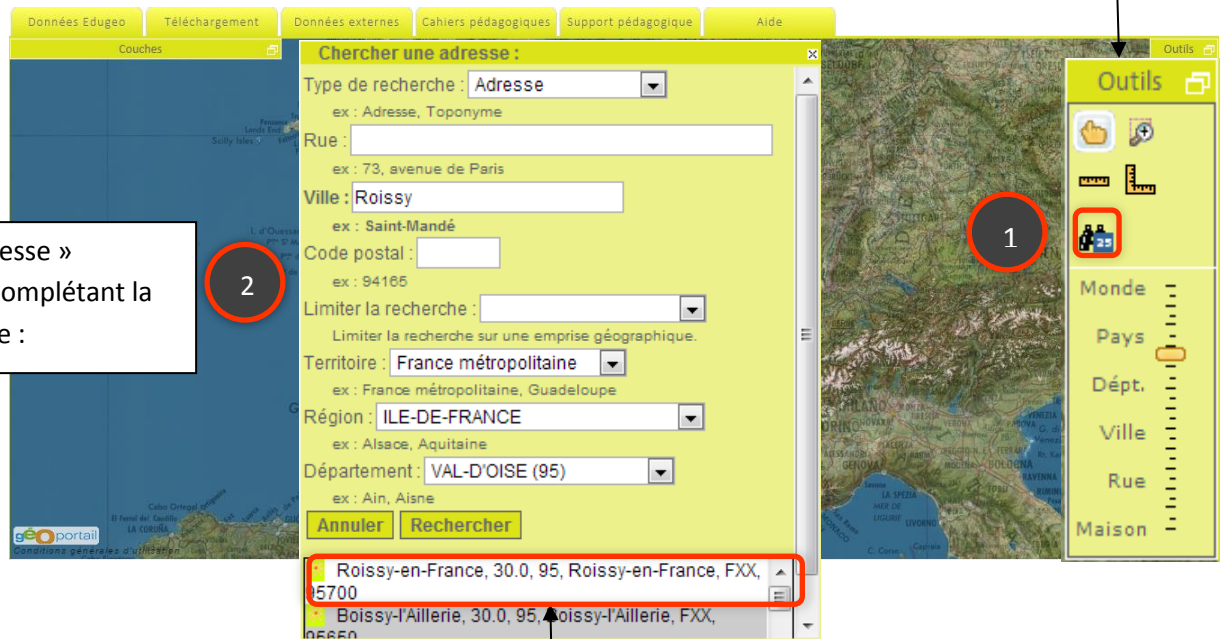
Données Edugeo | Téléchargement | Données externes | Cahiers pédagogiques | Support pédagogique | Aide

Couches

Outils

Chercher une adresse :

Type de recherche : Adresse

ex : Adresse, Toponyme

Rue :

ex : 73, avenue de Paris

Ville : Roissy

ex : Saint-Mandé

Code postal :

ex : 94165

Limiter la recherche :

Limiter la recherche sur une emprise géographique.

Territoire : France métropolitaine

ex : France métropolitaine, Guadeloupe

Région : ILE-DE-FRANCE

ex : Alsace, Aquitaine

Département : VAL-D'OISE (95)

ex : Ain, Aisne

Annuler | Rechercher

Roissy-en-France, 30.0, 95, Roissy-en-France, FXX, 95700

Boissy-l'Aillerie, 30.0, 95, Boissy-l'Aillerie, FXX, 95650

esse »
omplétant la
e :

2

1

Outils

Monde
Pays
Dépt.
Ville
Rue
Maison

Scilly Isles

géoportail
Conditions générales d'utilisation